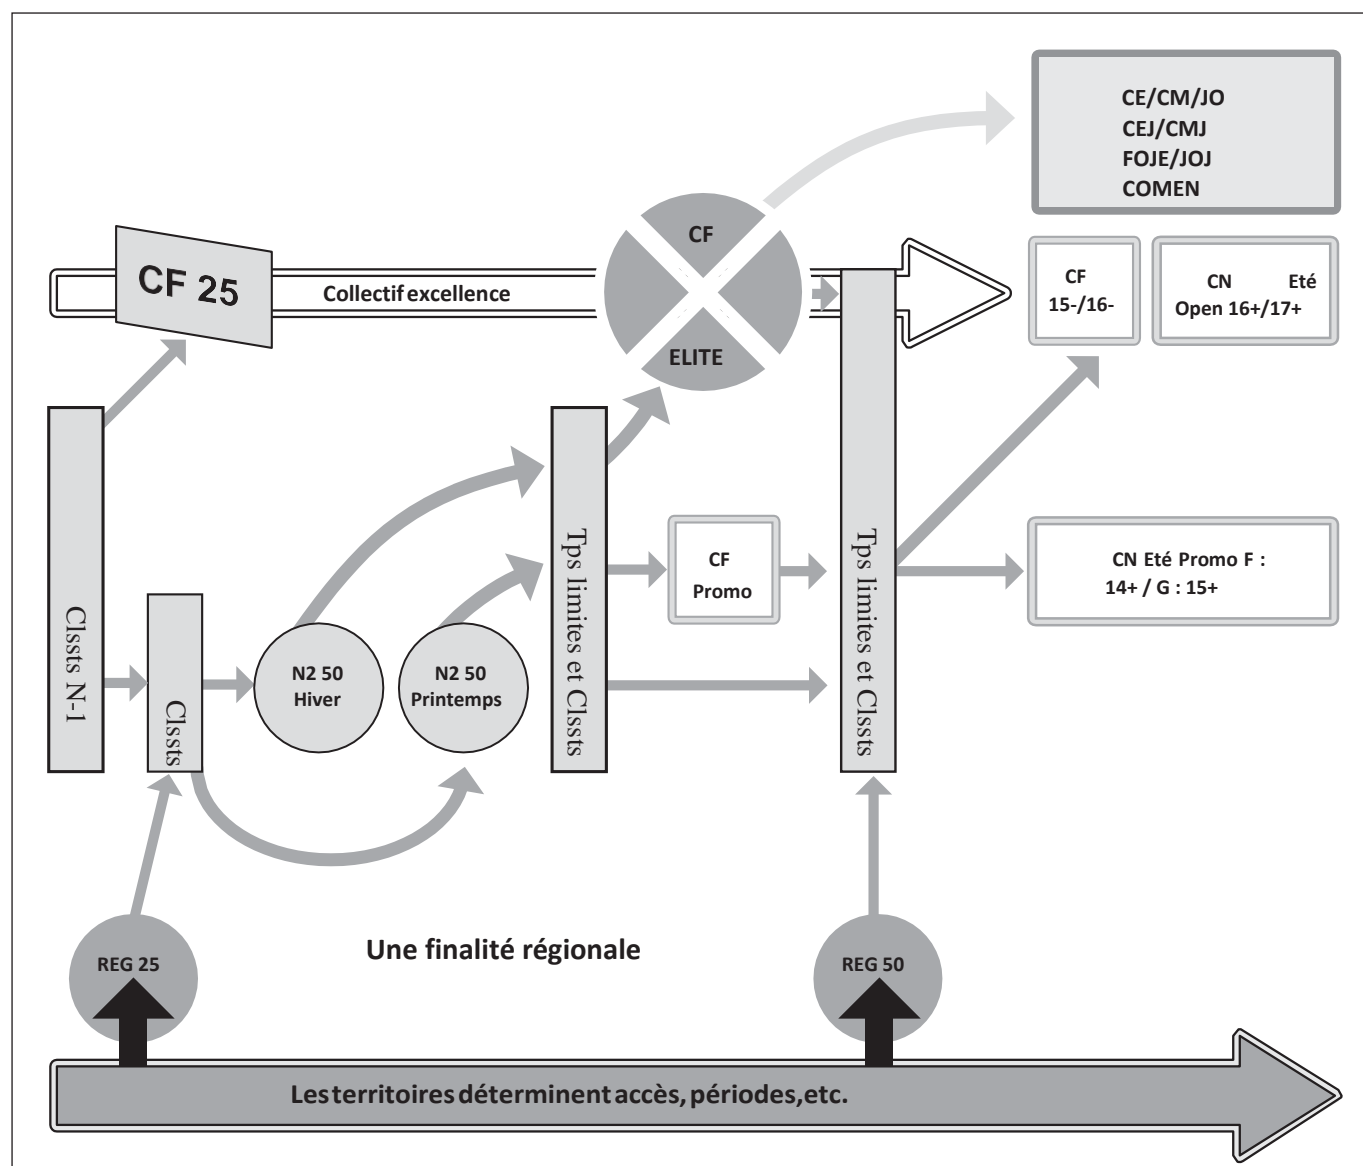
CE/CM/JO
CEJ/CMJ
FOJE/JOJ
COMEN

CF 25

Collectif excellence

CF

ELITE

CF
15-/16-

CN Eté
Open 16+/17+

Clssts N-1

Clssts

N2 50
Hiver

N2 50
Printemps

Tps limites et Clssts

CF
Promo

Tps limites et Clssts

CN Eté Promo F :
14+ / G : 15+

REG 25

Une finalité régionale

REG 50

Les territoires déterminent accès, périodes, etc.